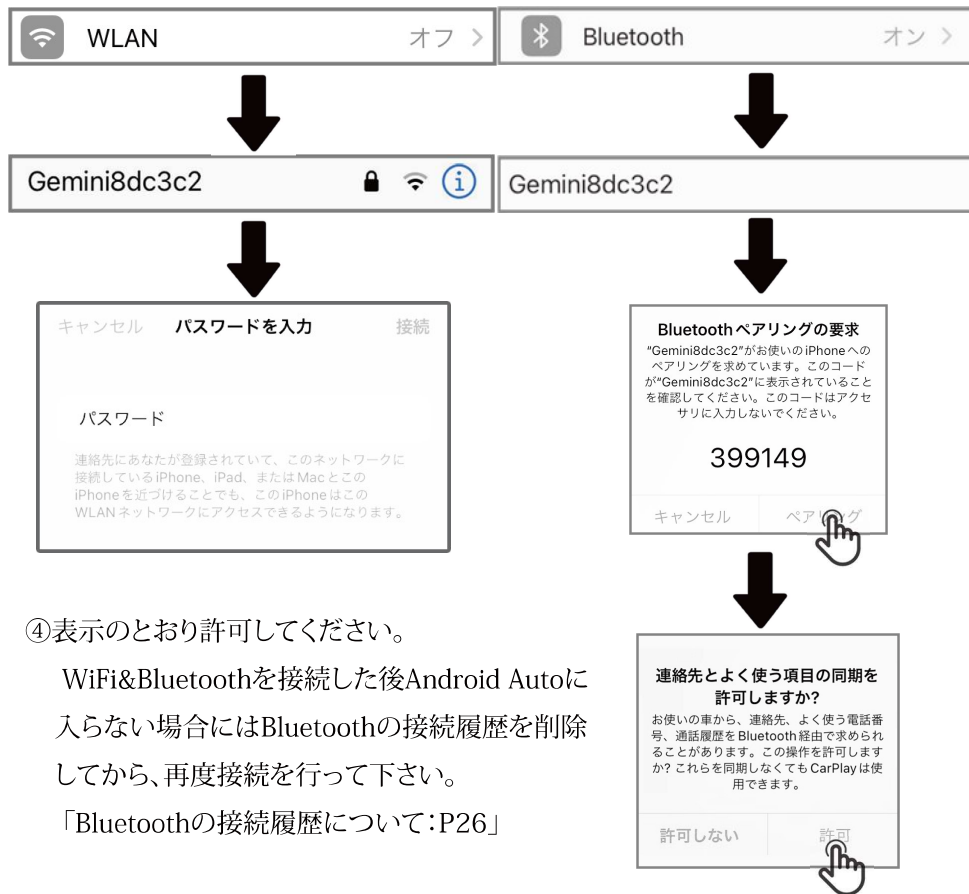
WLAN オフ >

Bluetooth オン >

Gemini8dc3c2

Gemini8dc3c2

キャンセル パスワードを入力 接続

パスワード

連絡先にあなたが登録されていて、このネットワークに接続しているiPhone、iPad、またはMacとこのiPhoneを近づけることでも、このiPhoneはこのWLANネットワークにアクセスできるようになります。

Bluetoothペアリングの要求

"Gemini8dc3c2"がお使いのiPhoneへのペアリングを求めています。このコードが"Gemini8dc3c2"に表示されていることを確認してください。このコードはアクセサリに入力しないでください。

399149

キャンセル ペアリング

④表示のとおり許可してください。

WiFi&Bluetoothを接続した後Android Autoに入らない場合にはBluetoothの接続履歴を削除してから、再度接続を行って下さい。

「Bluetoothの接続履歴について:P26」

連絡先とよく使う項目の同期を許可しますか?

お使いの車から、連絡先、よく使う電話番号、通話履歴をBluetooth経由で求められることがあります。この操作を許可しますか?これらを同期しなくてもCarPlayは使用できます。

許可しない 許可